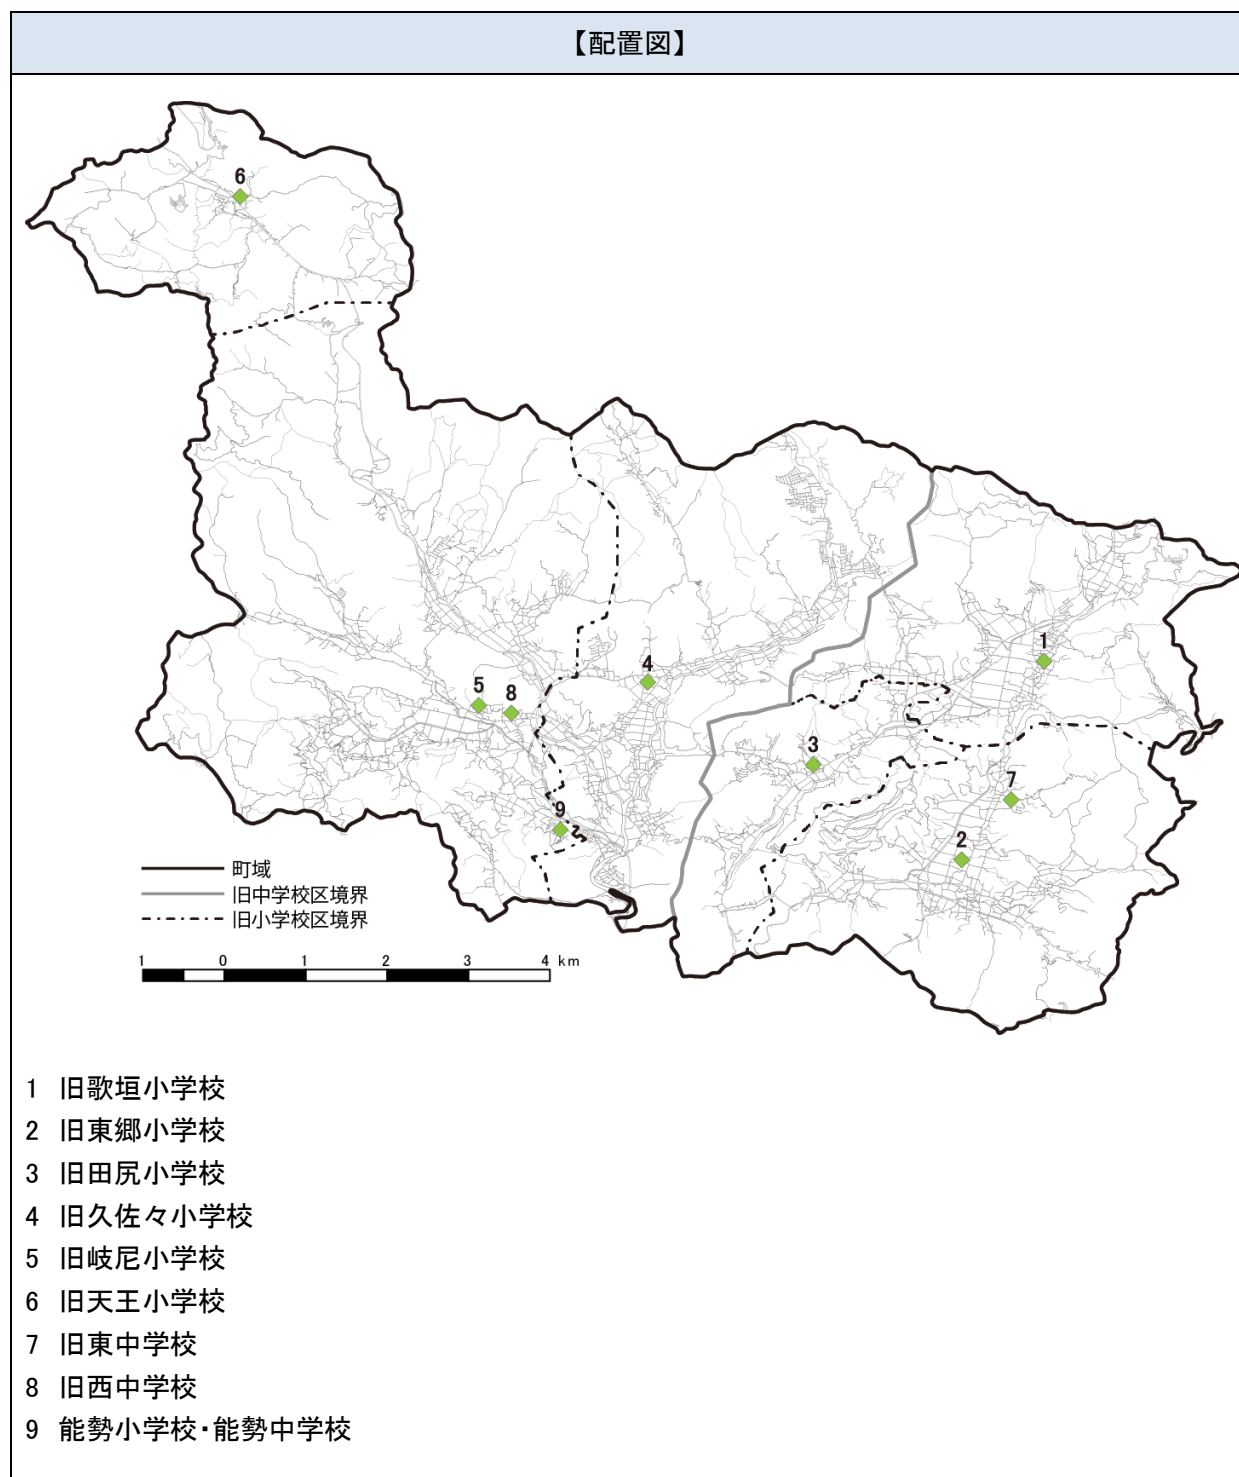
【配置図】

6
4
5
8
1
3
7
9
2

町域
旧中学校区境界
旧小学校区境界

1 0 1 2 3 4 km

1 旧歌垣小学校
2 旧東郷小学校
3 旧田尻小学校
4 旧久佐々小学校
5 旧岐尼小学校
6 旧天王小学校
7 旧東中学校
8 旧西中学校
9 能勢小学校・能勢中学校